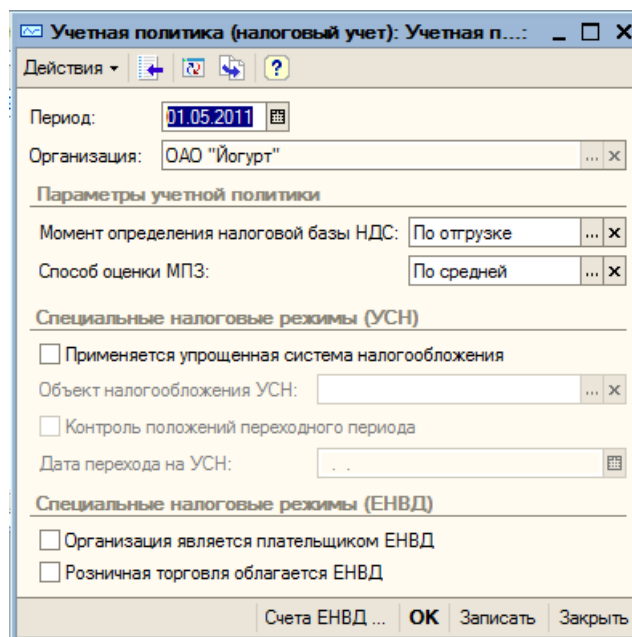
Учетная политика (налоговый учет): Учетная п...:

Действия ▾

Период: 01.05.2011

Организация: ОАО "Йогурт"

Параметры учетной политики

Момент определения налоговой базы НДС: По отгрузке

Способ оценки МПЗ: По средней

Специальные налоговые режимы (УСН)

Применяется упрощенная система налогообложения

Объект налогообложения УСН:

Контроль положений переходного периода

Дата перехода на УСН: . .

Специальные налоговые режимы (ЕНВД)

Организация является плательщиком ЕНВД

Розничная торговля облагается ЕНВД

Счета ЕНВД ... OK Записать Закрыть